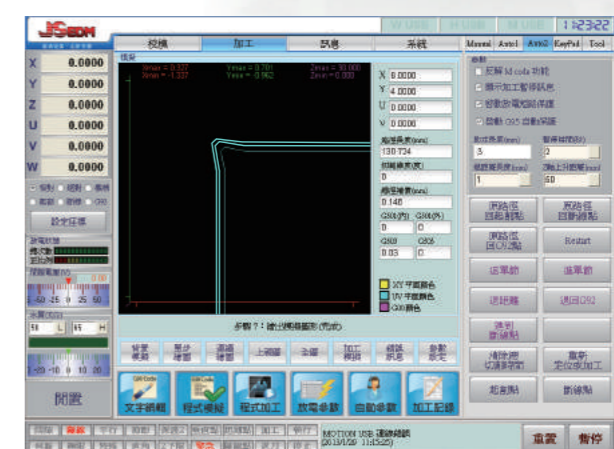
JSEDM

W USB  H USB  M USB  1:23:22

校模  加工  訊息  系統

Manual  Auto1  Auto2  KeyPad  Tool

X 0.0000
Y 0.0000
Z 0.0000
U 0.0000
V 0.0000
W 0.0000

設定座標

軌道

Xmin = 0.327  Ymin = 0.781  Zmin = 10.000
Xmax = 1.337  Ymax = 0.962  Zmax = 10.000

X 0.0000
Y 4.0000
U 0.0000
V 0.0000

加工長度(mm)
130.734

切割速率(度)
0

預留補償(mm)
0.140

G50(內) G60(外)
0 0

G60  G65
0.03  0

XY 平面顏色
UV 平面顏色
G00顏色

參數？：請使用滑鼠(完成)

參數
忽略 M code 功能
顯示加工暫停訊息
啟動放電短路保護
啟動 G92 自動保護

3  2
1  60

原路徑回起割點
原路徑回斷線點
原路徑回G92點
Restart
逆單節
順單節
逆回轉
迴回G92
選到斷線點
清除過切還原空間
重新定位回加工
起始點
斷線點

文字編輯  程式模擬  程式加工  放電參數  自動參數  加工記錄

閒置

MOTION USB 連線成功
(2013/1/29 11:55:25)

重置  暫停